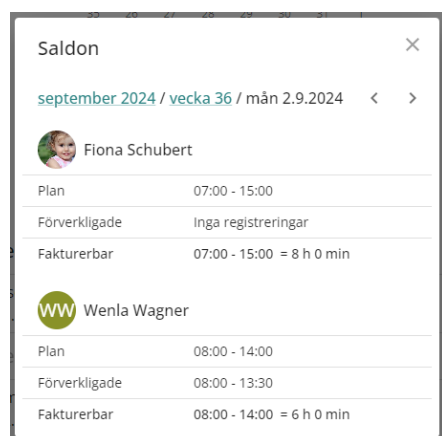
Saldon

×

september 2024 / vecka 36 / mån 2.9.2024 < >

Fiona Schubert

| Plan | 07:00 - 15:00 |
|---|---|
| Förverkligade | Inga registreringar |
| Fakturerbar | 07:00 - 15:00 = 8 h 0 min |

WW Wenla Wagner

| Plan | 08:00 - 14:00 |
|---|---|
| Förverkligade | 08:00 - 13:30 |
| Fakturerbar | 08:00 - 14:00 = 6 h 0 min |